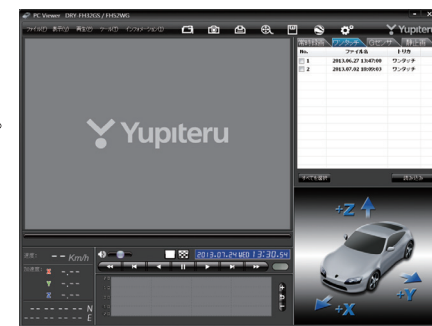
PC Viewer DRY-FH32GS / FH52WG
ファイル(F) 表示(V) 再生(P) ツール(T) インフォメーション(I)
Yupiteru
Yupiteru
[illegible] ワンタッチ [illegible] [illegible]
| No. | ファイル名 | トリガ |
|---|---|---|
| 1 | 2013.06.27 13:47:00 | ワンタッチ |
| 2 | 2013.07.02 10:09:03 | ワンタッチ |
すべてを選択
読み込み
+Z
+Y
+X
速度
-- Km/h
加速度
-.--
-.--
-.--
2013.07.24 WED 13:30:54
N
E